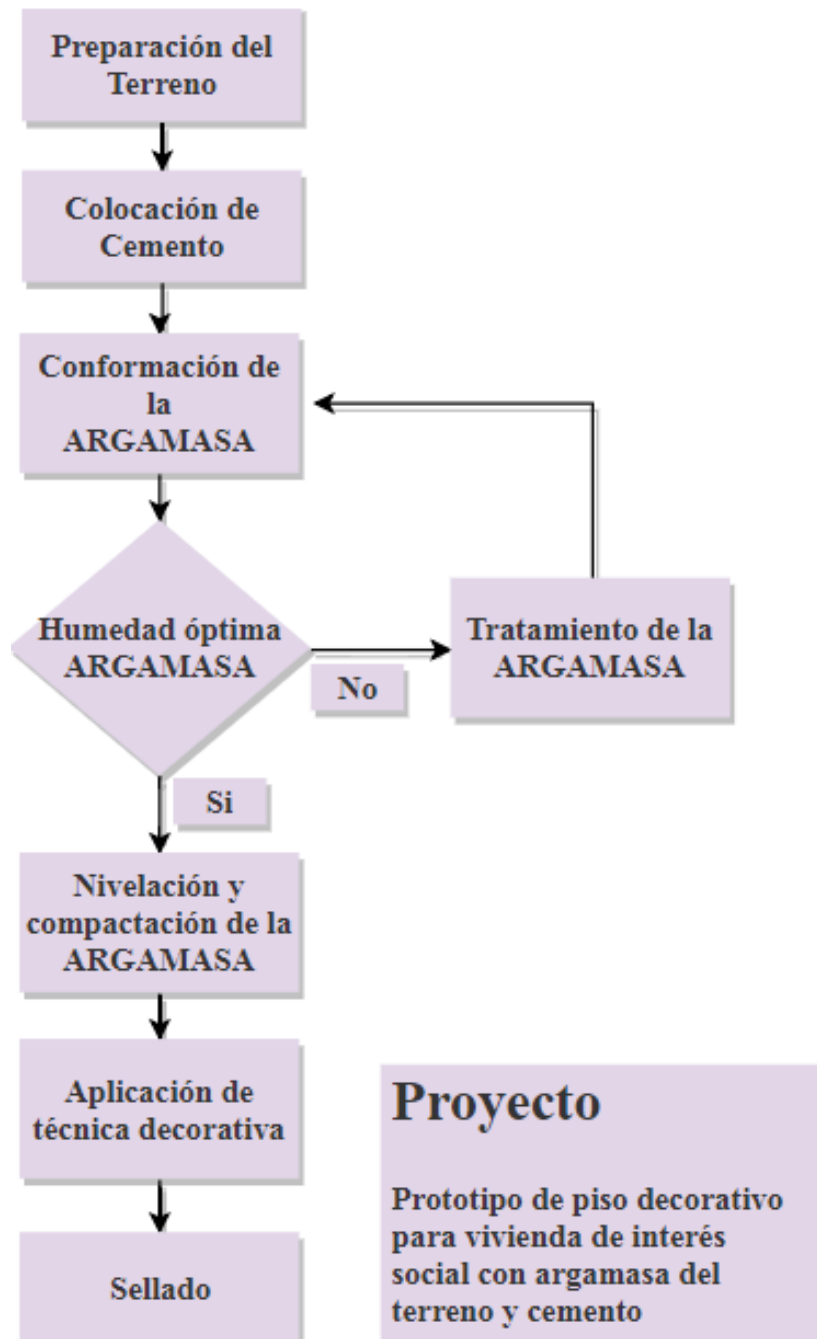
Preparación del Terreno

Colocación de Cemento

Conformación de la ARGAMASA

Humedad óptima ARGAMASA

No

Tratamiento de la ARGAMASA

Si

Nivelación y compactación de la ARGAMASA

Aplicación de técnica decorativa

Sellado

Proyecto

Prototipo de piso decorativo para vivienda de interés social con argamasa del terreno y cemento